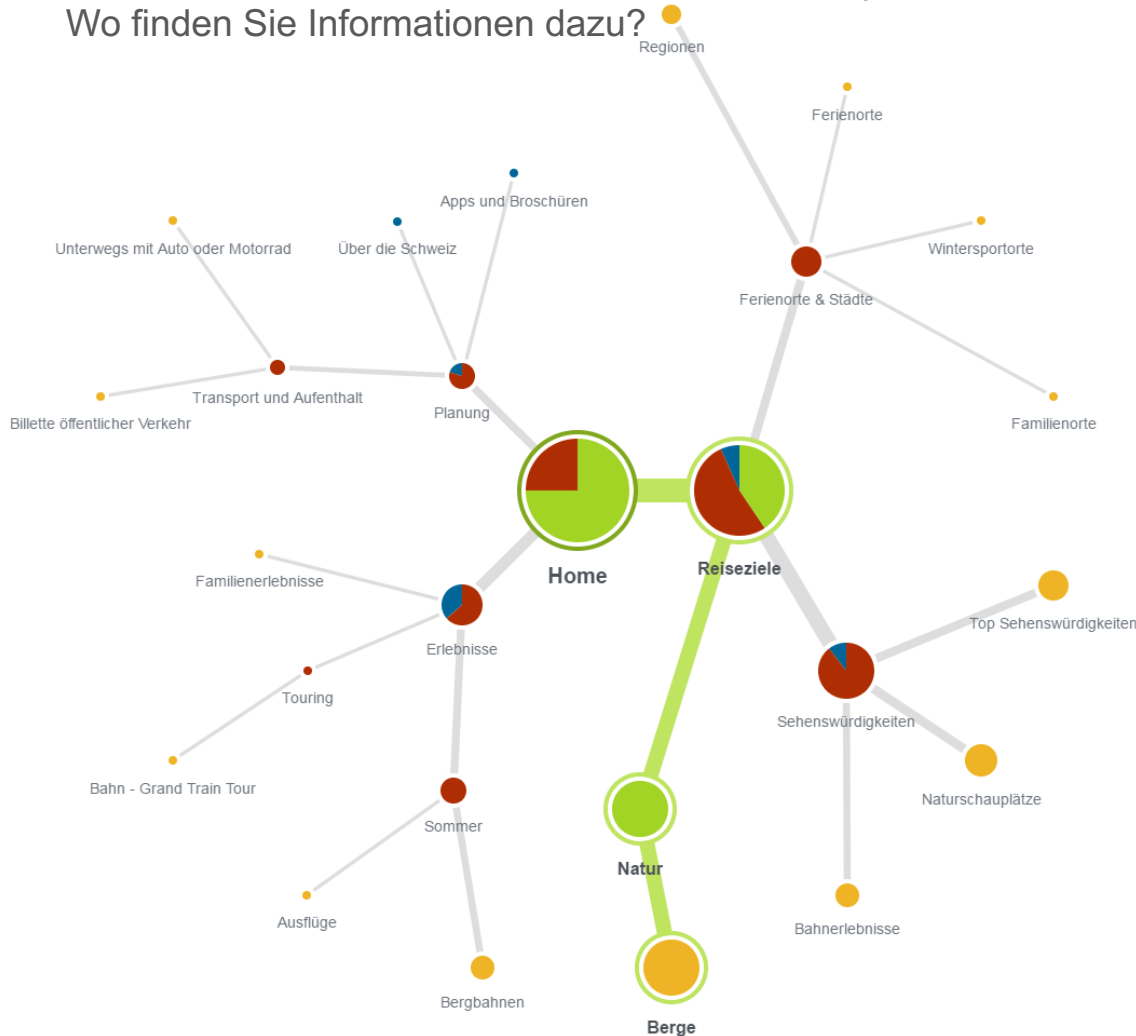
Wo finden Sie Informationen dazu?

Regionen

Ferienorte

Apps und Broschüren

Unterwegs mit Auto oder Motorrad

Über die Schweiz

Wintersportorte

Ferienorte & Städte

Transport und Aufenthalt

Billette öffentlicher Verkehr

Planung

Familienorte

Home

Reiseziele

Familienerlebnisse

Top Sehenswürdigkeiten

Erlebnisse

Touring

Sehenswürdigkeiten

Bahn - Grand Train Tour

Naturschauplätze

Sommer

Natur

Ausflüge

Bahnerlebnisse

Bergbahnen

Berge